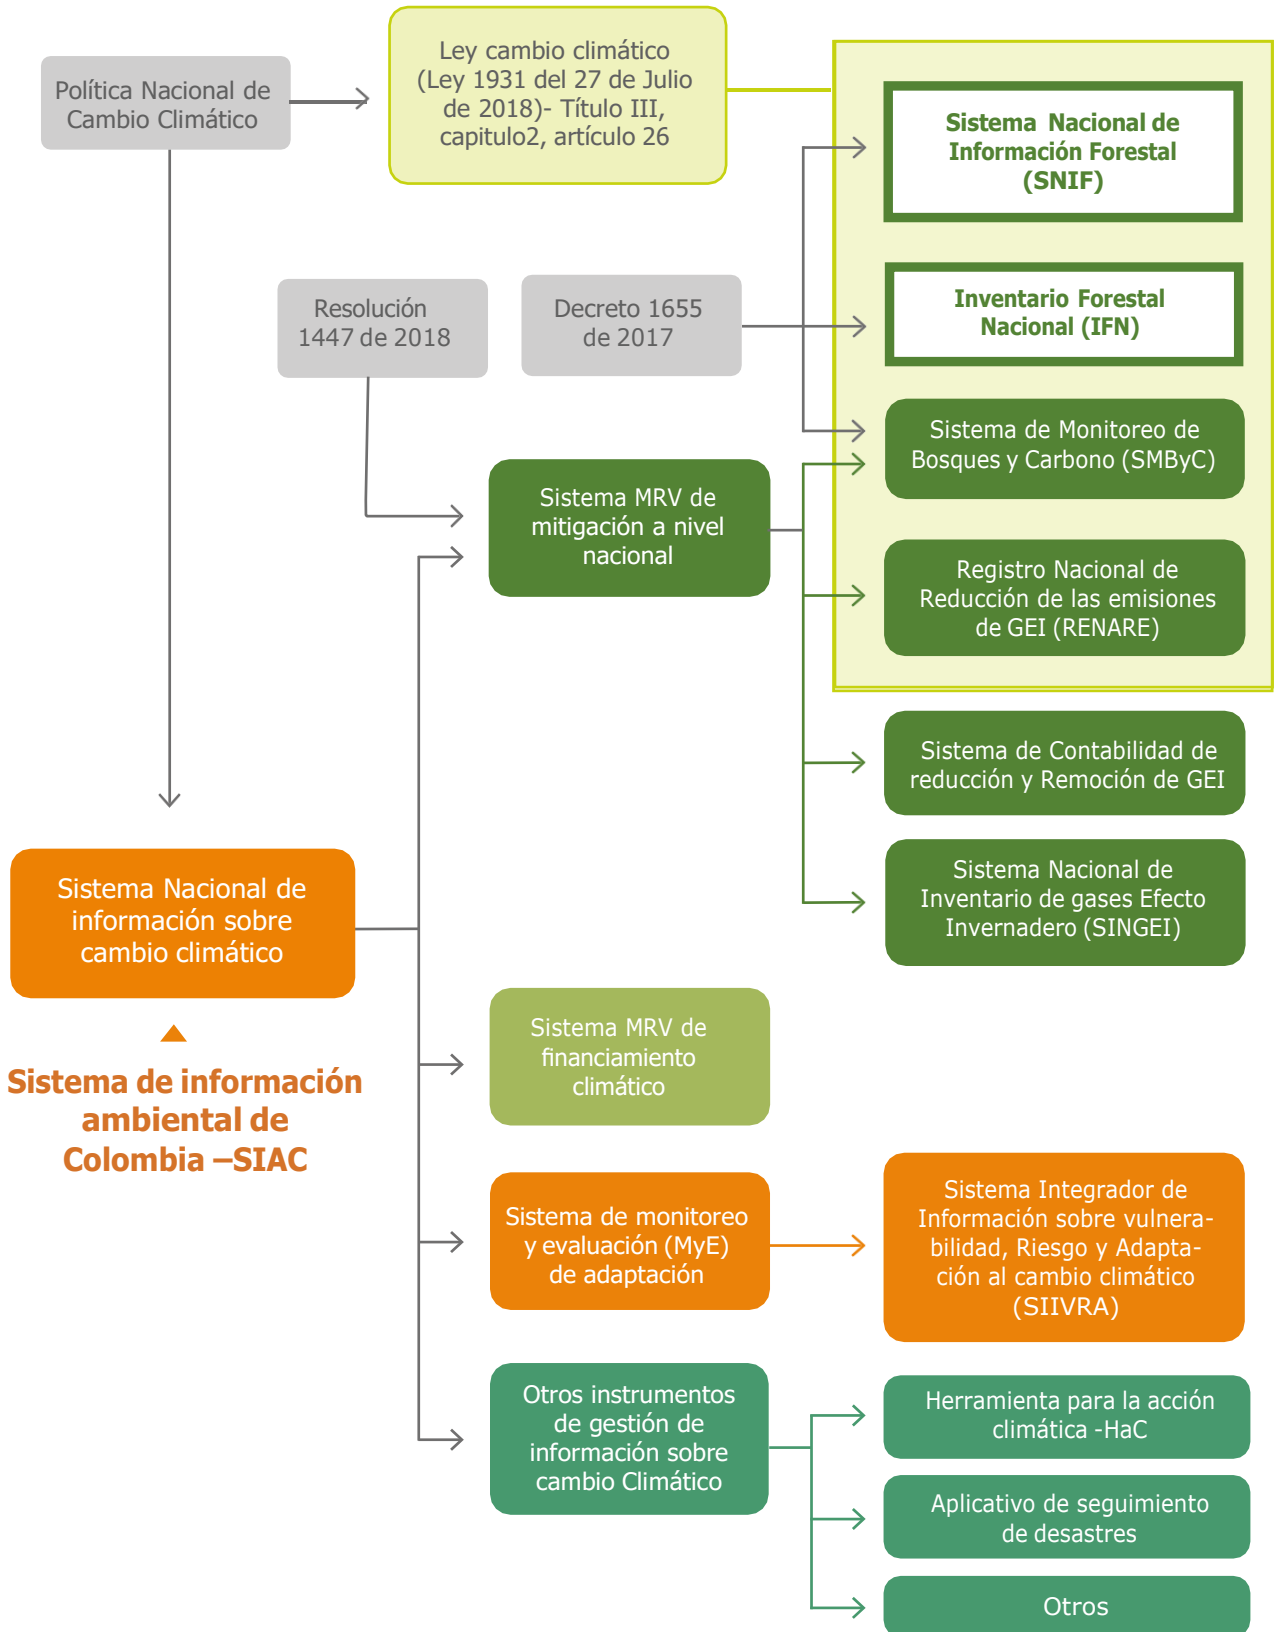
Política Nacional de Cambio Climático

Ley cambio climático (Ley 1931 del 27 de Julio de 2018)- Título III, capitulo2, artículo 26

Sistema Nacional de Información Forestal (SNIF)

Resolución 1447 de 2018

Decreto 1655 de 2017

Inventario Forestal Nacional (IFN)

Sistema de Monitoreo de Bosques y Carbono (SMByC)

Sistema MRV de mitigación a nivel nacional

Registro Nacional de Reducción de las emisiones de GEI (RENARE)

Sistema de Contabilidad de reducción y Remoción de GEI

Sistema Nacional de información sobre cambio climático

Sistema Nacional de Inventario de gases Efecto Invernadero (SINGEI)

Sistema de información ambiental de Colombia –SIAC

Sistema MRV de financiamiento climático

Sistema de monitoreo y evaluación (MyE) de adaptación

Sistema Integrador de Información sobre vulnerabilidad, Riesgo y Adaptación al cambio climático (SIIVRA)

Otros instrumentos de gestión de información sobre cambio Climático

Herramienta para la acción climática -HaC

Aplicativo de seguimiento de desastres

Otros